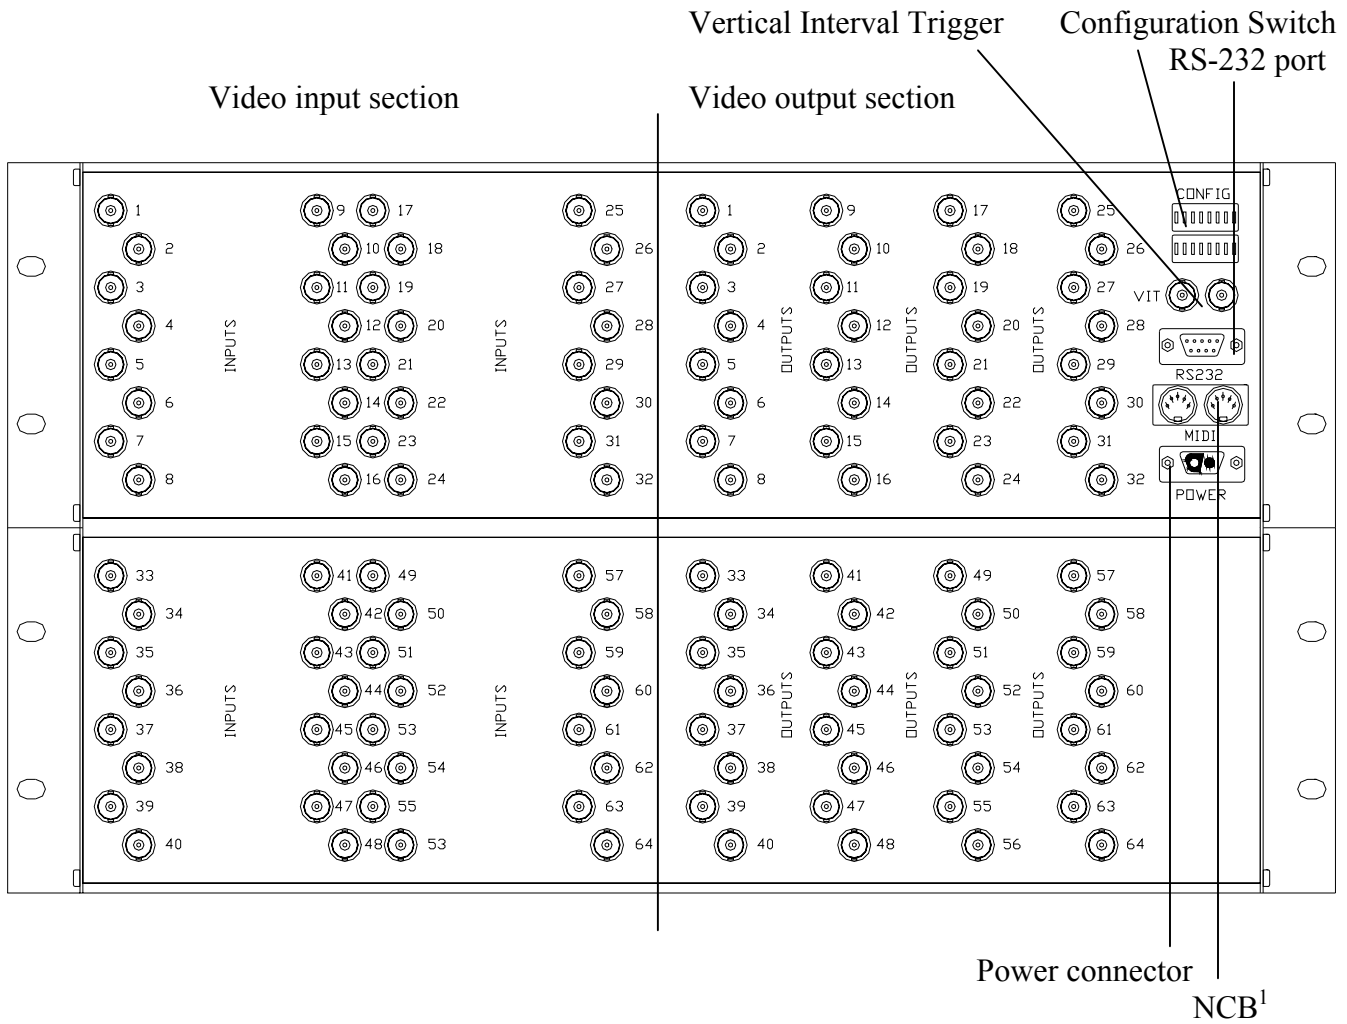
Vertical Interval Trigger

Configuration Switch

RS-232 port

Video input section

Video output section

CONFIG

VIT

RS232

MIDI

POWER

1 2 3 4 5 6 7 8 INPUTS 9 17 10 18 11 19 12 20 13 21 14 22 15 23 16 24 INPUTS 25 26 27 28 29 30 31 32

1 2 3 4 5 6 7 8 OUTPUTS 9 10 11 12 13 14 15 16 OUTPUTS 17 18 19 20 21 22 23 24 OUTPUTS 25 26 27 28 29 30 31 32

33 34 35 36 37 38 39 40 INPUTS 41 49 42 50 43 51 44 52 45 53 46 54 47 55 48 53 INPUTS 57 58 59 60 61 62 63 64

33 34 35 36 37 38 39 40 OUTPUTS 41 42 43 44 45 46 47 48 OUTPUTS 49 50 51 52 53 54 55 56 OUTPUTS 57 58 59 60 61 62 63 64

Power connector

NCB$^1$